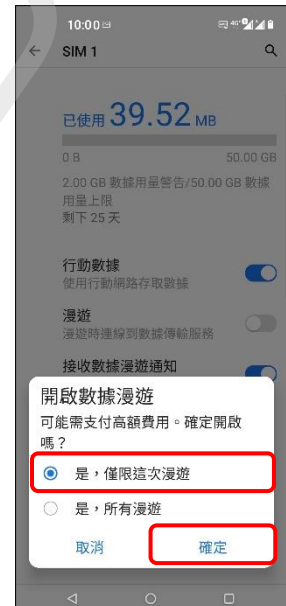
10:00
SIM 1

已使用 39.52 MB

0 B
50.00 GB

2.00 GB 數據用量警告/50.00 GB 數據用量上限
剩下 25 天

行動數據
使用行動網路存取數據

漫遊
漫遊時連線到數據傳輸服務

接收數據漫遊通知

開啟數據漫遊
可能需支付高額費用。確定開啟嗎？

是，僅限這次漫遊

是，所有漫遊

取消
確定